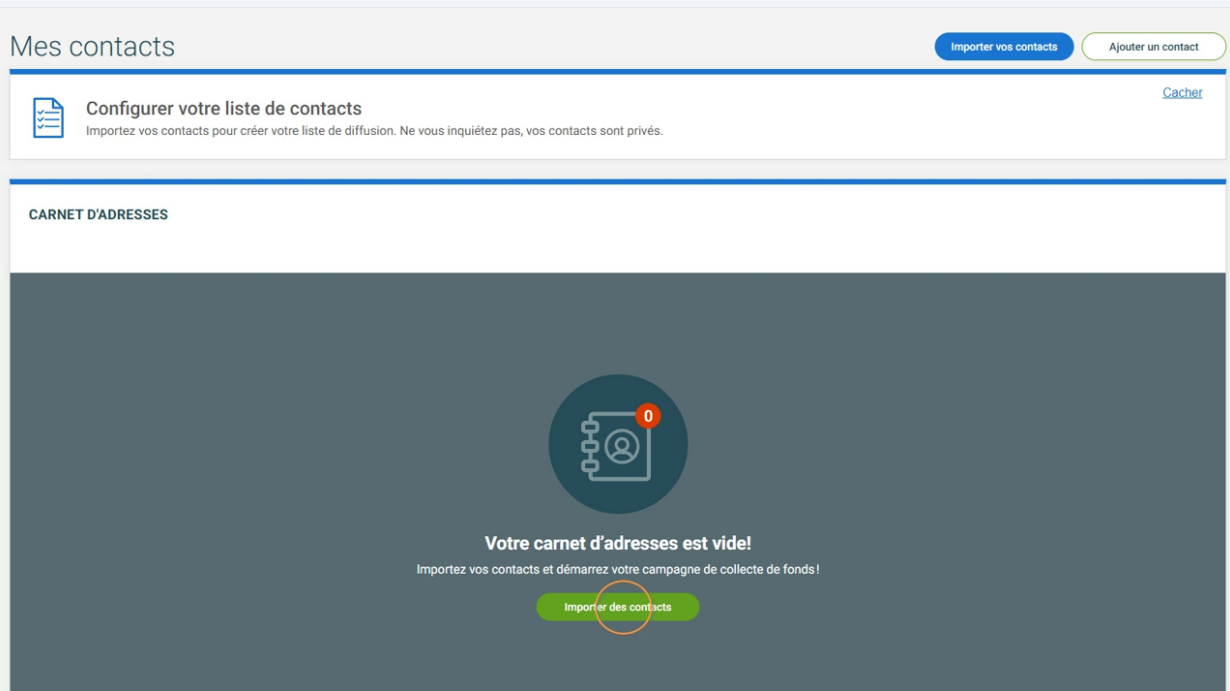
Mes contacts

Importer vos contacts

Ajouter un contact

Configurer votre liste de contacts

Importez vos contacts pour créer votre liste de diffusion. Ne vous inquiétez pas, vos contacts sont privés.

Cacher

CARNET D'ADRESSES

0

Votre carnet d'adresses est vide!

Importez vos contacts et démarrez votre campagne de collecte de fonds!

Importer des contacts